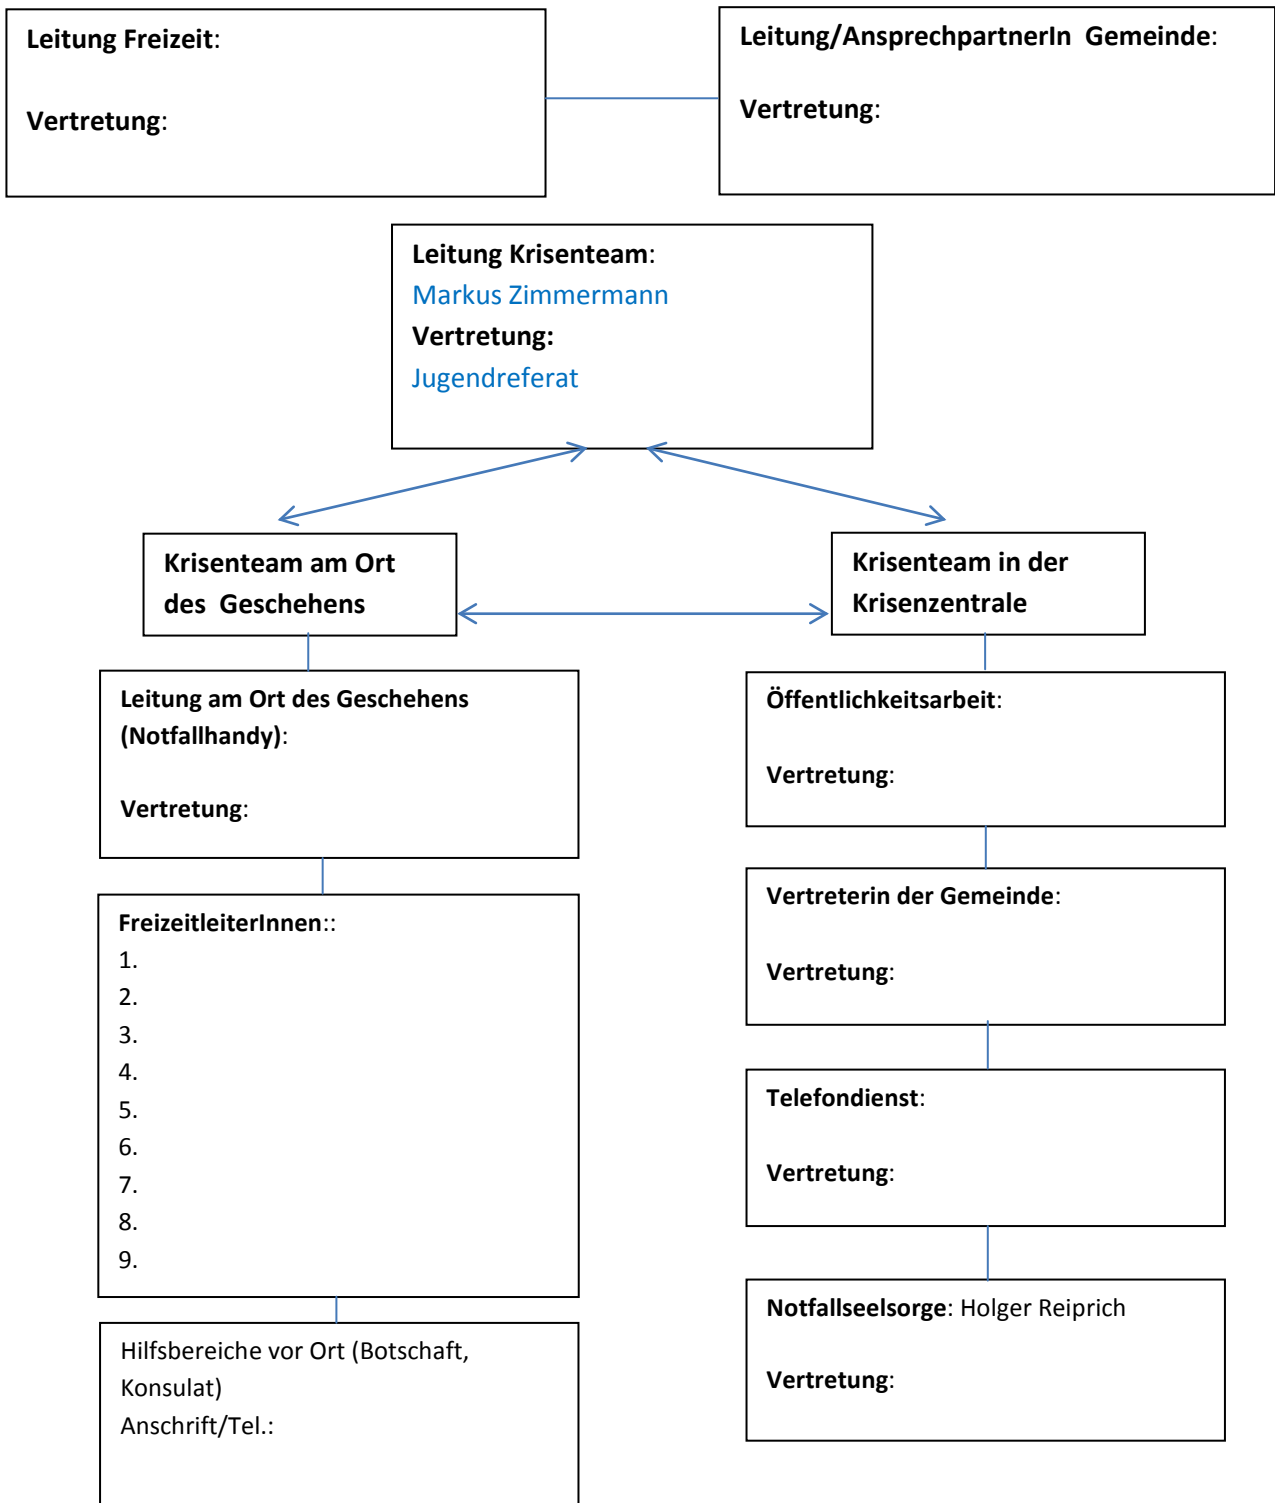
Leitung Freizeit:

Vertretung:

Leitung/AnsprechpartnerIn Gemeinde:

Vertretung:

Leitung Krisenteam:
Markus Zimmermann
Vertretung:
Jugendreferat

Krisenteam am Ort des Geschehens

Krisenteam in der Krisenzentrale

Leitung am Ort des Geschehens (Notfallhandy):

Vertretung:

FreizeitleiterInnen::
1.
2.
3.
4.
5.
6.
7.
8.
9.

Hilfsbereiche vor Ort (Botschaft, Konsulat)
Anschrift/Tel.:

Öffentlichkeitsarbeit:

Vertretung:

Vertreterin der Gemeinde:

Vertretung:

Telefondienst:

Vertretung:

Notfallseelsorge: Holger Reiprich

Vertretung: